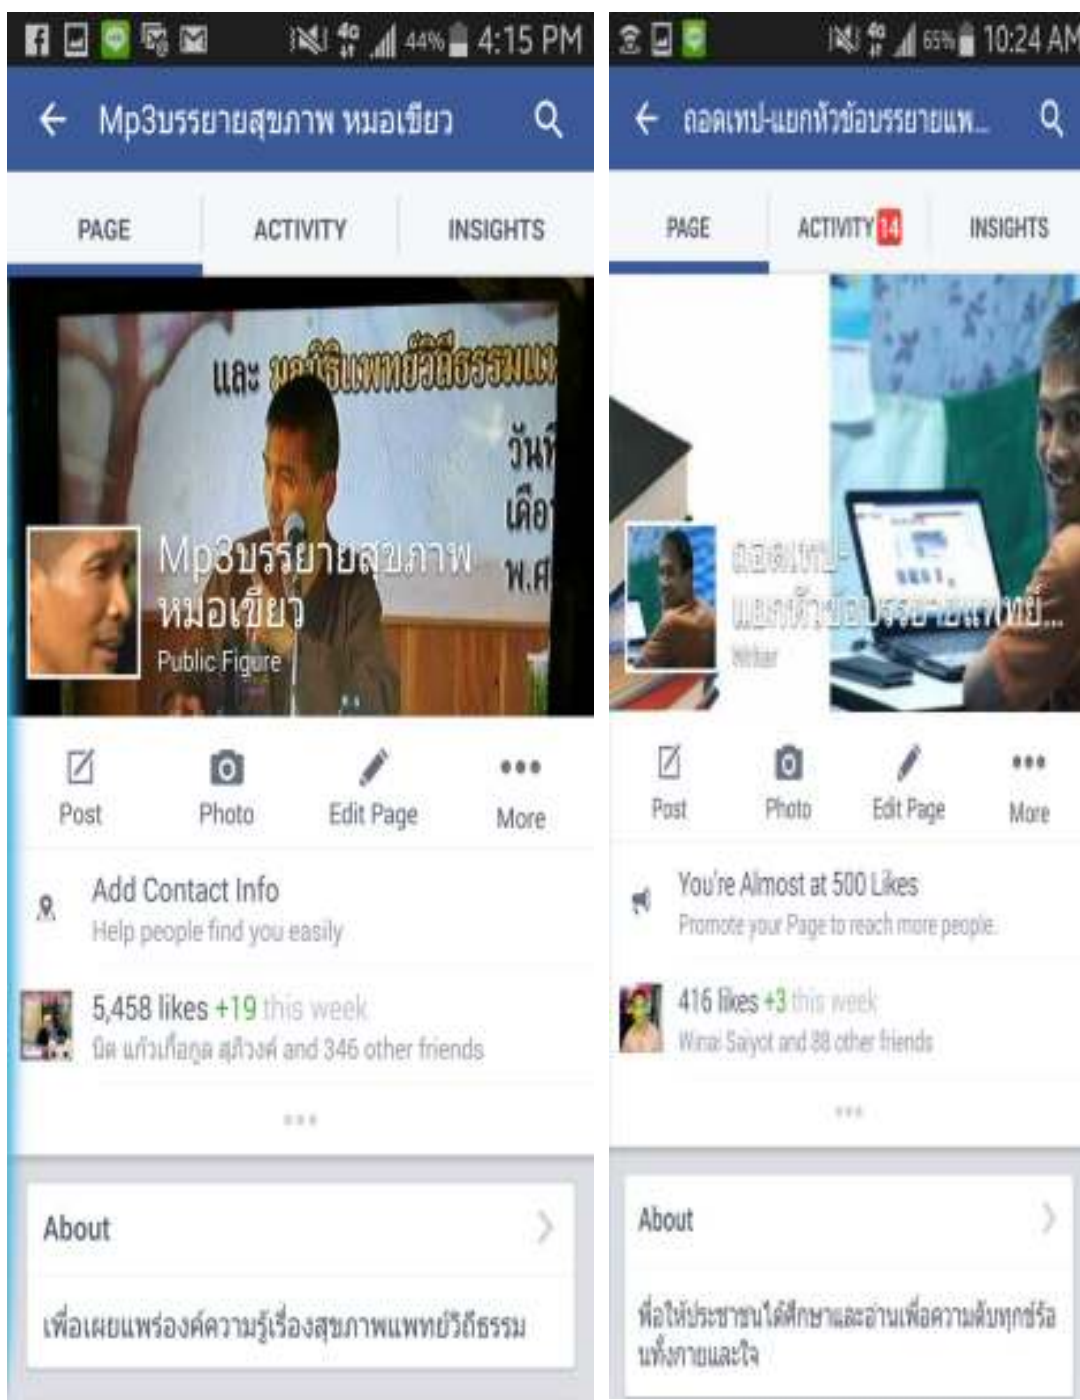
44% 4:15 PM

Mp3บรรยายสุขภาพ หมอเขียว

PAGE
ACTIVITY
INSIGHTS

และ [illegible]
วันที่
เดือน
พ.ศ.

Mp3บรรยายสุขภาพ หมอเขียว
Public Figure

Post
Photo
Edit Page
More

Add Contact Info
Help people find you easily

5,458 likes +19 this week
นิด แก้วเกื้อกูล สุภีวงศ์ and 346 other friends

About

เพื่อเผยแพร่องค์ความรู้เรื่องสุขภาพแพทย์วิถีธรรม

65% 10:24 AM

ถอดเทป-แยกหัวข้อบรรยายแพ...

PAGE
ACTIVITY 14
INSIGHTS

ถอดเทป-แยกหัวข้อบรรยายแพทย์...
Writer

Post
Photo
Edit Page
More

You're Almost at 500 Likes
Promote your Page to reach more people.

416 likes +3 this week
Winai Saiyot and 88 other friends

About

เพื่อให้ประชาชนได้ศึกษาและอ่านเพื่อความดับทุกข์ทั้งกายและใจ